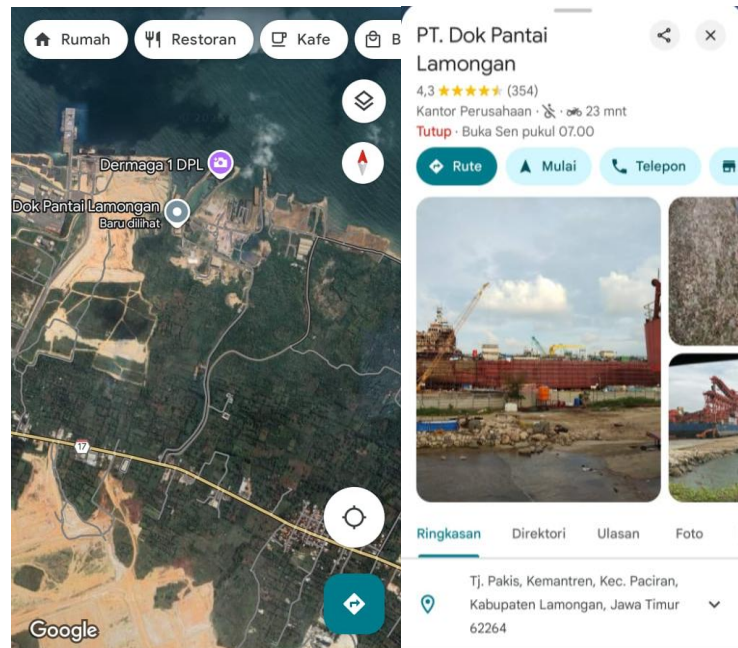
Rumah
Restoran
Kafe
B
Dermaga 1 DPL
Dok Pantai Lamongan
Baru dilihat
17
Google

PT. Dok Pantai Lamongan
4,3 ★★★★★ (354)
Kantor Perusahaan · 23 mnt
Tutup · Buka Sen pukul 07.00
Rute
Mulai
Telepon
Ringkasan
Direktori
Ulasan
Foto
Tj. Pakis, Kemantren, Kec. Paciran, Kabupaten Lamongan, Jawa Timur 62264